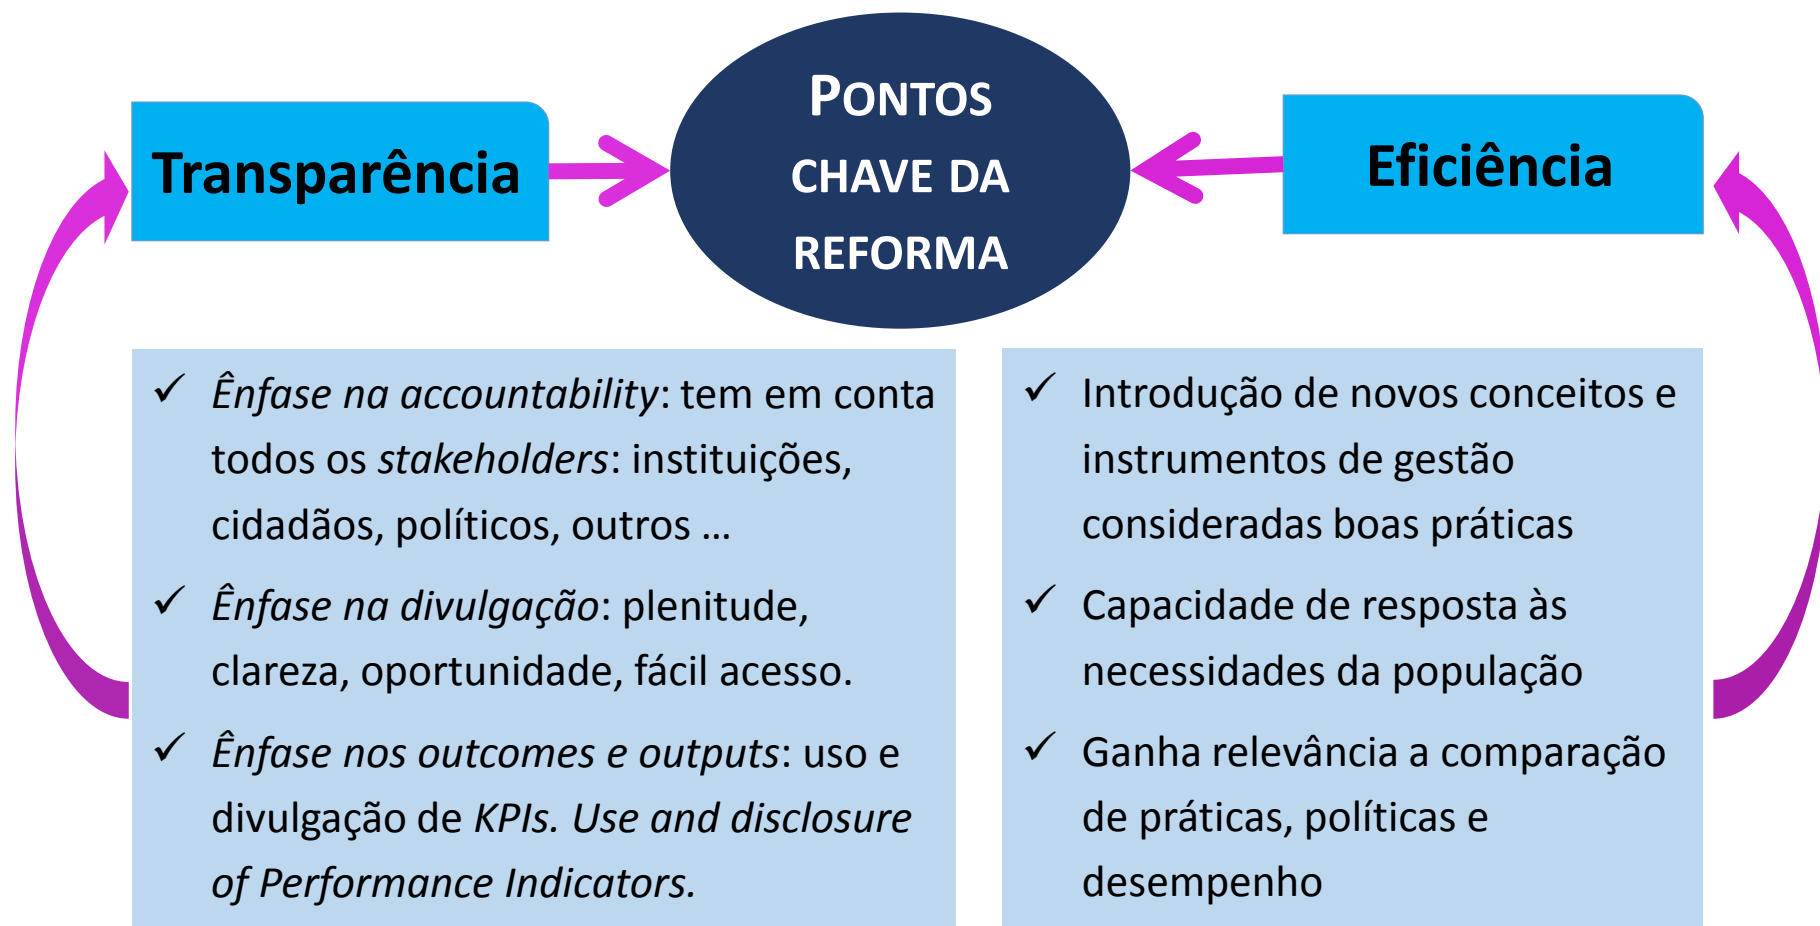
Transparência

PONTOS CHAVE DA REFORMA

Eficiência

✓ Ênfase na accountability: tem em conta todos os stakeholders: instituições, cidadãos, políticos, outros …

✓ Ênfase na divulgação: plenitude, clareza, oportunidade, fácil acesso.

✓ Ênfase nos outcomes e outputs: uso e divulgação de KPIs. Use and disclosure of Performance Indicators.

✓ Introdução de novos conceitos e instrumentos de gestão consideradas boas práticas

✓ Capacidade de resposta às necessidades da população

✓ Ganha relevância a comparação de práticas, políticas e desempenho